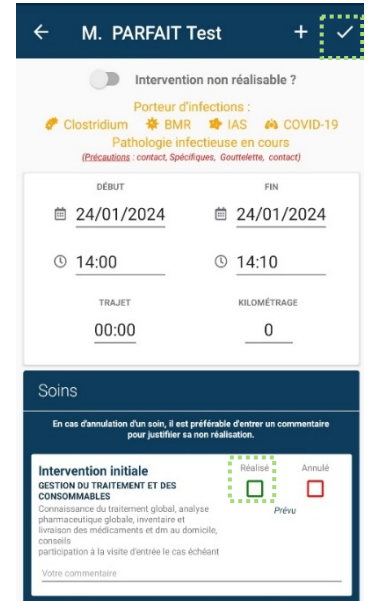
M. PARFAIT Test

Intervention non réalisable ?

Porteur d'infections :
Clostridium BMR IAS COVID-19
Pathologie infectieuse en cours
(Précautions : contact, Spécifiques, Gouttelette, contact)

DÉBUT
24/01/2024
14:00

FIN
24/01/2024
14:10

TRAJET
00:00

KILOMÉTRAGE
0

Soins

En cas d'annulation d'un soin, il est préférable d'entrer un commentaire pour justifier sa non réalisation.

Intervention initiale
GESTION DU TRAITEMENT ET DES CONSOMMABLES
Connaissance du traitement global, analyse pharmaceutique globale, inventaire et livraison des médicaments et dm au domicile, conseils
participation à la visite d'entrée le cas échéant

Réalisé
Annulé
Prévu

Votre commentaire